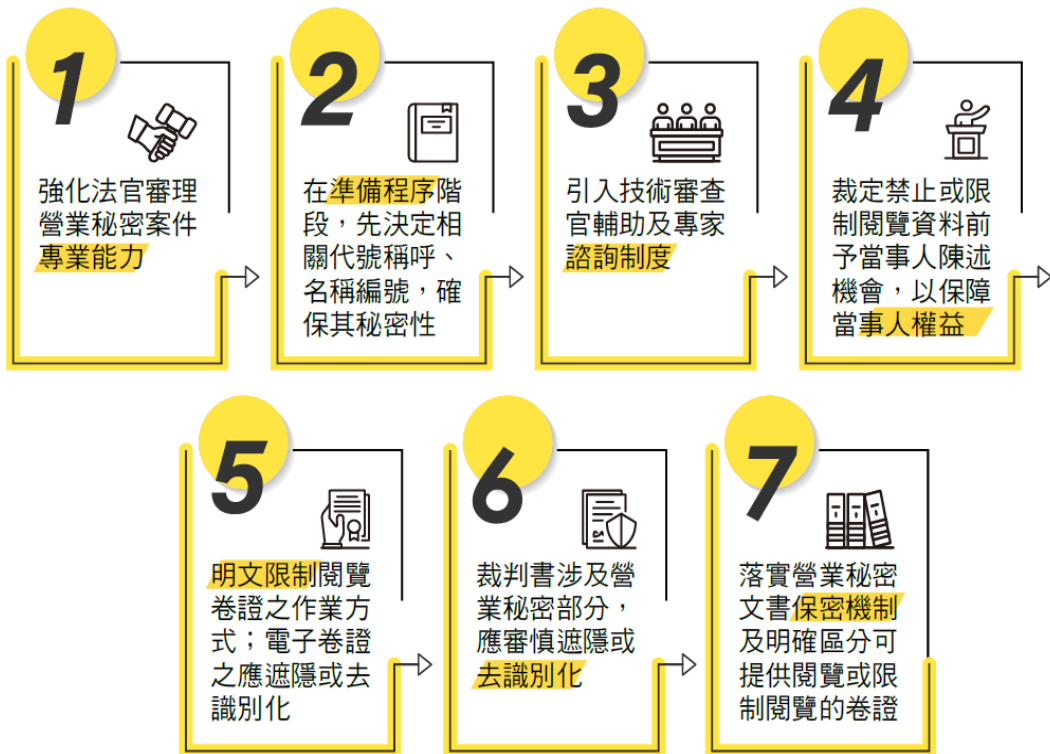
1

強化法官審理營業秘密案件專業能力

2

在準備程序階段，先決定相關代號稱呼、名稱編號，確保其秘密性

3

引入技術審查官輔助及專家諮詢制度

4

裁定禁止或限制閱覽資料前予當事人陳述機會，以保障當事人權益

5

明文限制閱覽卷證之作業方式；電子卷證之應遮隱或去識別化

6

裁判書涉及營業秘密部分，應審慎遮隱或去識別化

7

落實營業秘密文書保密機制及明確區分可提供閱覽或限制閱覽的卷證